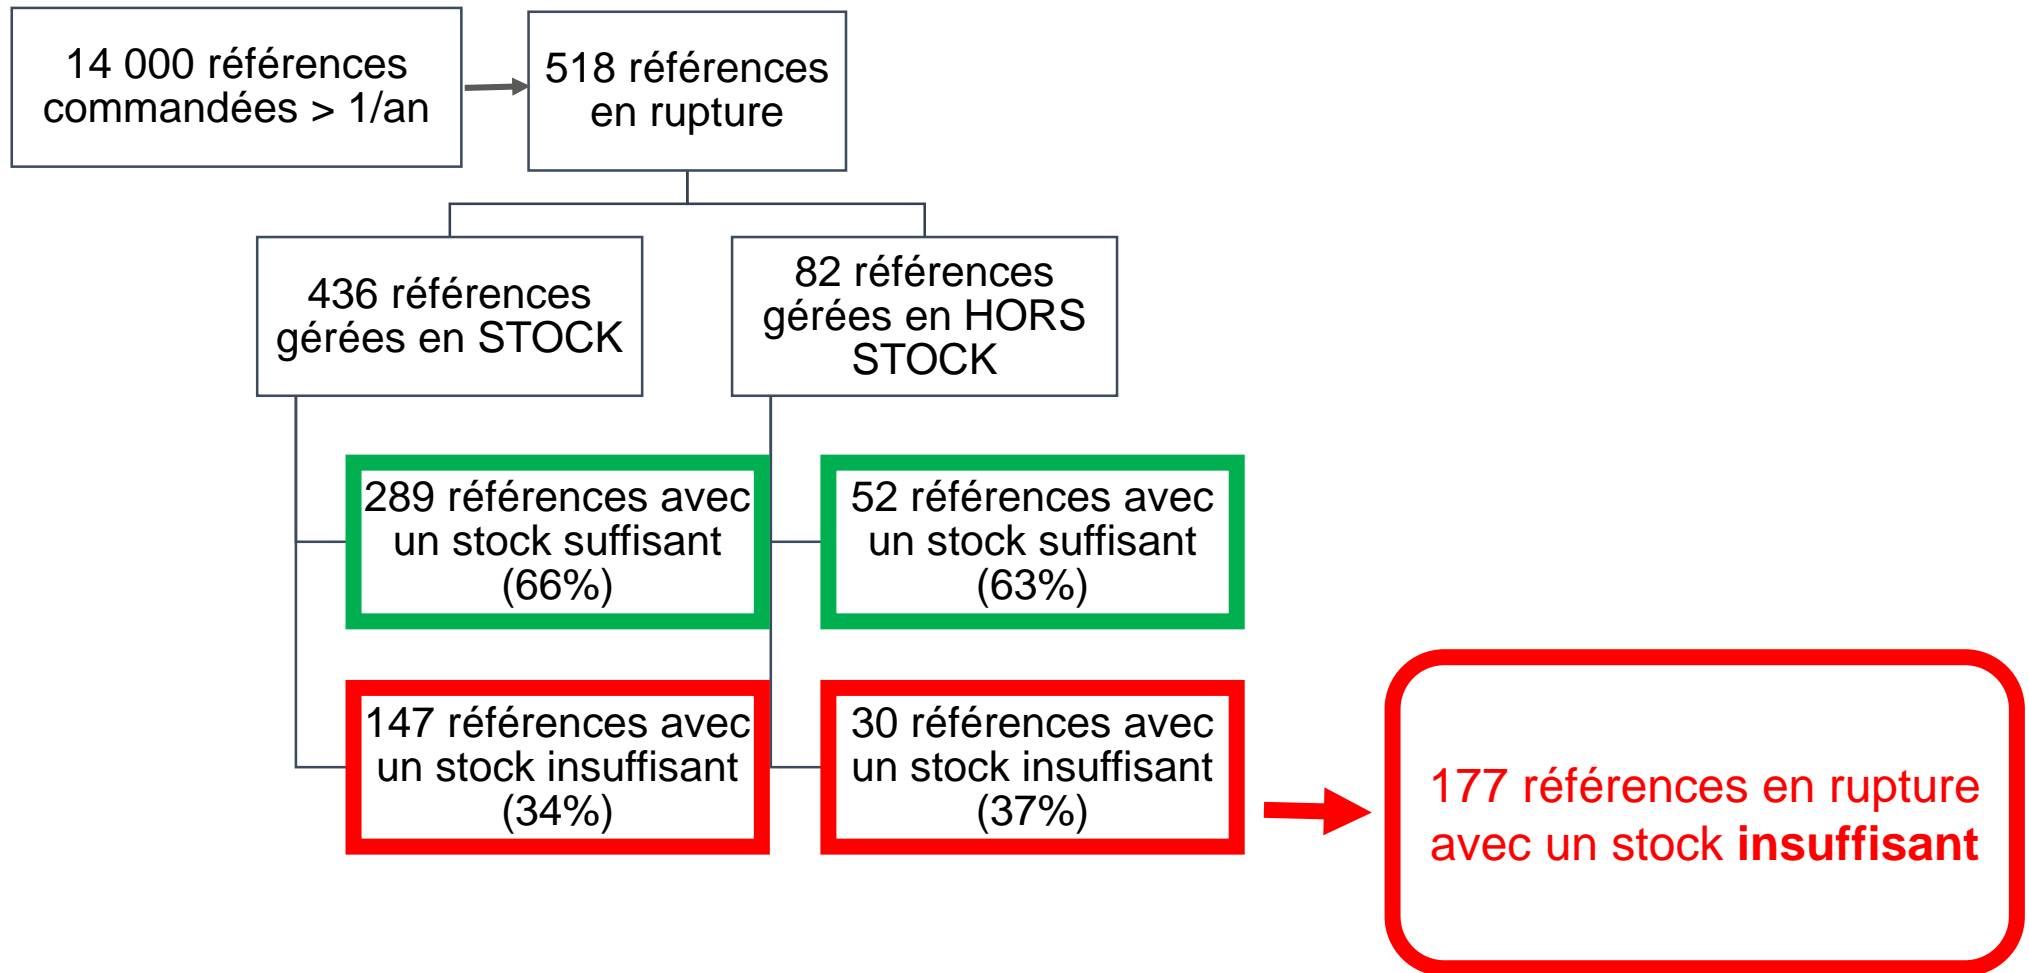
14 000 références commandées > 1/an

518 références en rupture

436 références gérées en STOCK

82 références gérées en HORS STOCK

289 références avec un stock suffisant (66%)

147 références avec un stock insuffisant (34%)

52 références avec un stock suffisant (63%)

30 références avec un stock insuffisant (37%)

177 références en rupture avec un stock **insuffisant**